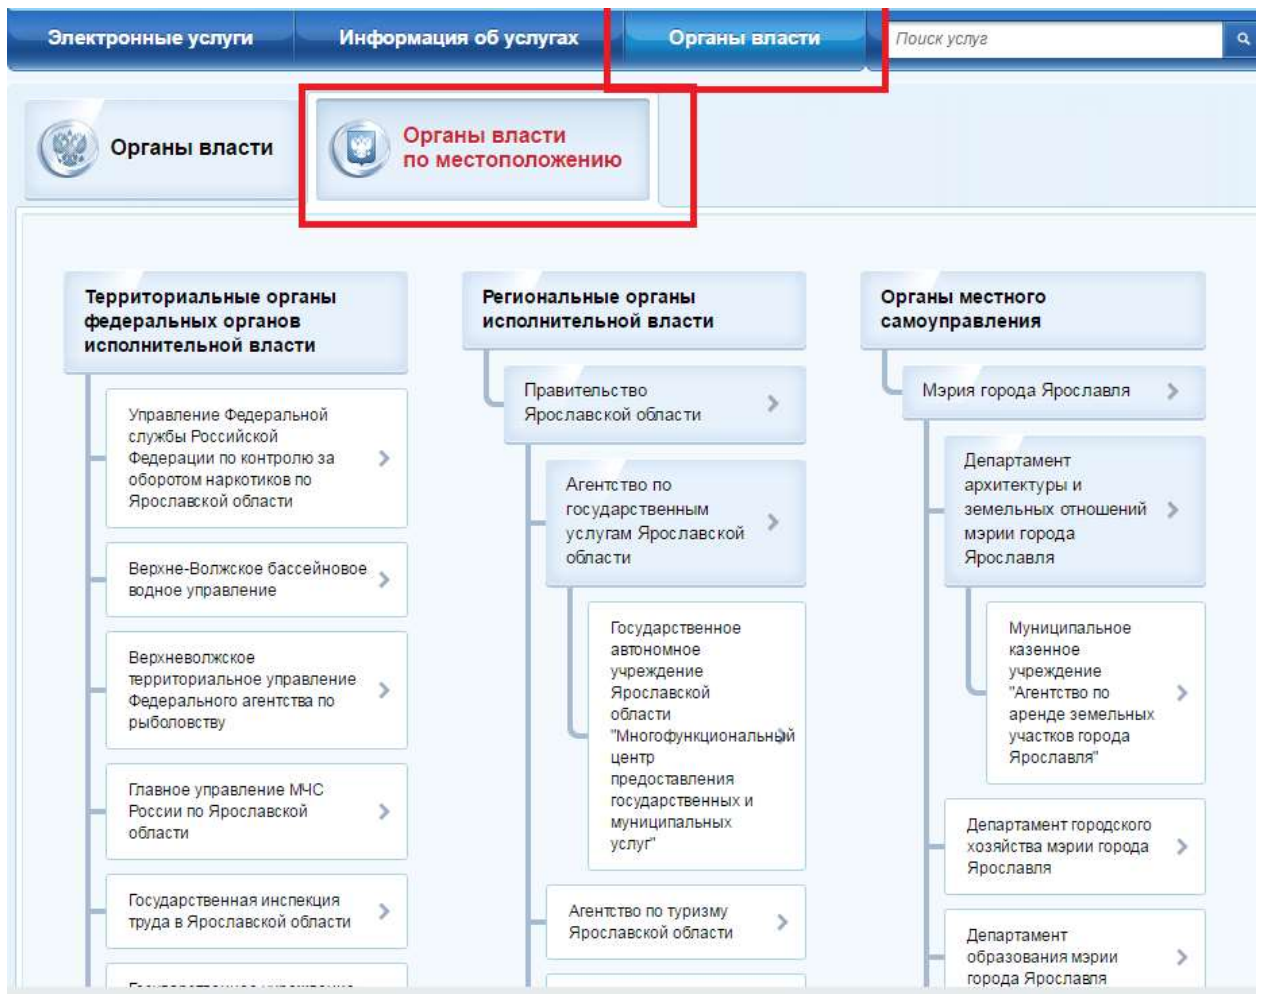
Электронные услуги
Информация об услугах
Органы власти
Поиск услуг

Органы власти
Органы власти по местоположению

Территориальные органы федеральных органов исполнительной власти

Управление Федеральной службы Российской Федерации по контролю за оборотом наркотиков по Ярославской области

Верхне-Волжское бассейновое водное управление

Верхневолжское территориальное управление Федерального агентства по рыболовству

Главное управление МЧС России по Ярославской области

Государственная инспекция труда в Ярославской области

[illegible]

Региональные органы исполнительной власти

Правительство Ярославской области

Агентство по государственным услугам Ярославской области

Государственное автономное учреждение Ярославской области "Многофункциональный центр предоставления государственных и муниципальных услуг"

Агентство по туризму Ярославской области

Органы местного самоуправления

Мэрия города Ярославля

Департамент архитектуры и земельных отношений мэрии города Ярославля

Муниципальное казенное учреждение "Агентство по аренде земельных участков города Ярославля"

Департамент городского хозяйства мэрии города Ярославля

Департамент образования мэрии города Ярославля